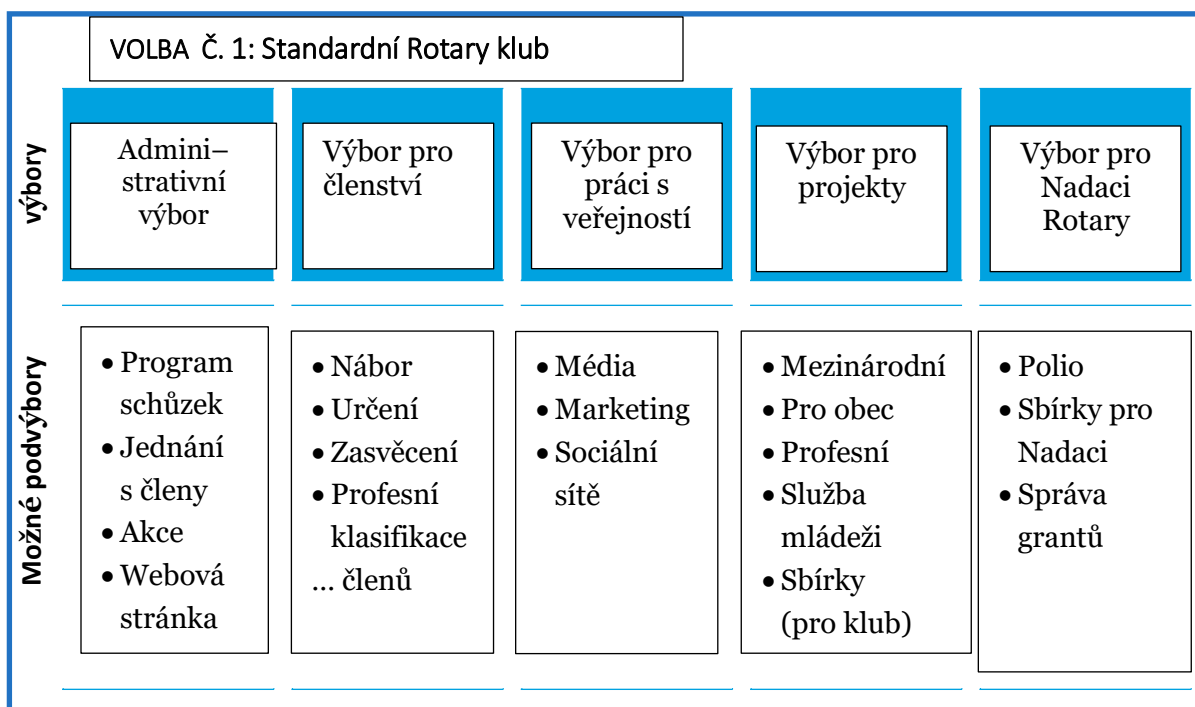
VOLBA Č. 1: Standardní Rotary klub

výbory

| Admini–strativní výbor | Výbor pro členství | Výbor pro práci s veřejností | Výbor pro projekty | Výbor pro Nadaci Rotary |
|---|---|---|---|---|

Možné podvýbory

| • Program schůzek • Jednání s členy • Akce • Webová stránka | • Nábor • Určení • Zasvěcení • Profesní klasifikace ... členů | • Média • Marketing • Sociální sítě | • Mezinárodní • Pro obec • Profesní • Služba mládeži • Sbírky (pro klub) | • Polio • Sbírky pro Nadaci • Správa grantů |
|---|---|---|---|---|